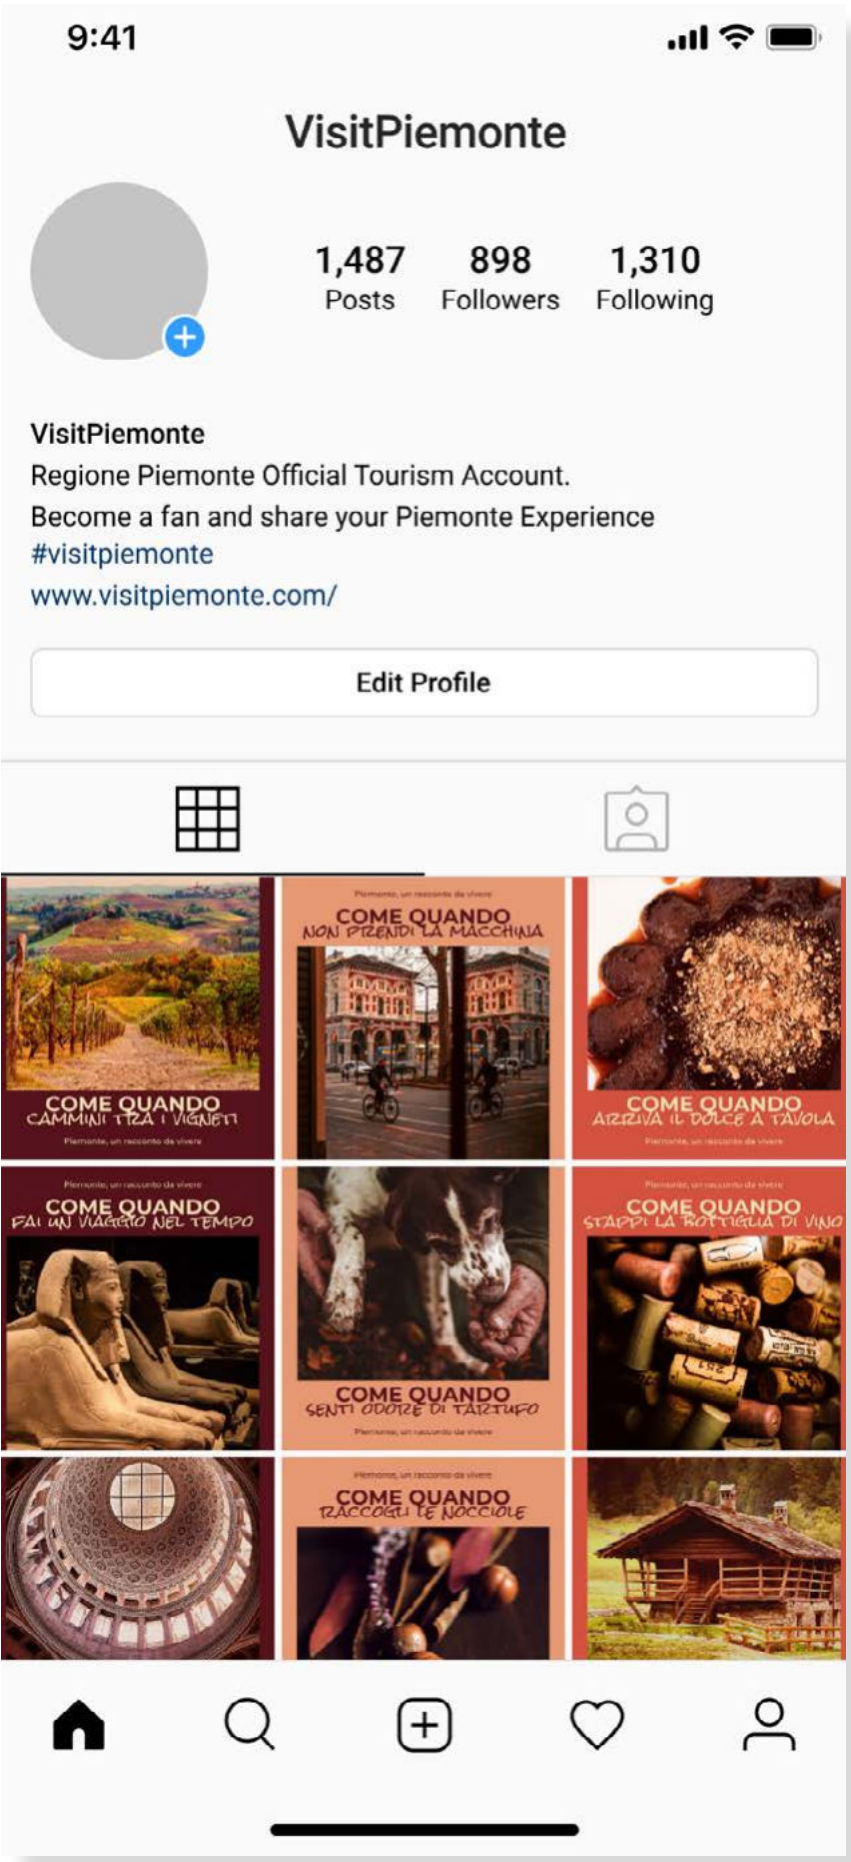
9:41

VisitPiemonte

1,487
Posts

898
Followers

1,310
Following

VisitPiemonte
Regione Piemonte Official Tourism Account.
Become a fan and share your Piemonte Experience
#visitpiemonte
www.visitpiemonte.com/

Edit Profile

COME QUANDO
CAMMINI TRA I VIGNETI
Piemonte, un racconto da vivere

Piemonte, un racconto da vivere
COME QUANDO
NON PRENDI LA MACCHINA

COME QUANDO
ARRIVA IL DOLCE A TAVOLA
Piemonte, un racconto da vivere

Piemonte, un racconto da vivere
COME QUANDO
FAI UN VIAGGIO NEL TEMPO

COME QUANDO
SENTI ODORE DI TARTUFO
Piemonte, un racconto da vivere

Piemonte, un racconto da vivere
COME QUANDO
STAPPI LA BOTTIGLIA DI VINO

Piemonte, un racconto da vivere
COME QUANDO
RACCOGLI LE NOCCIOLE